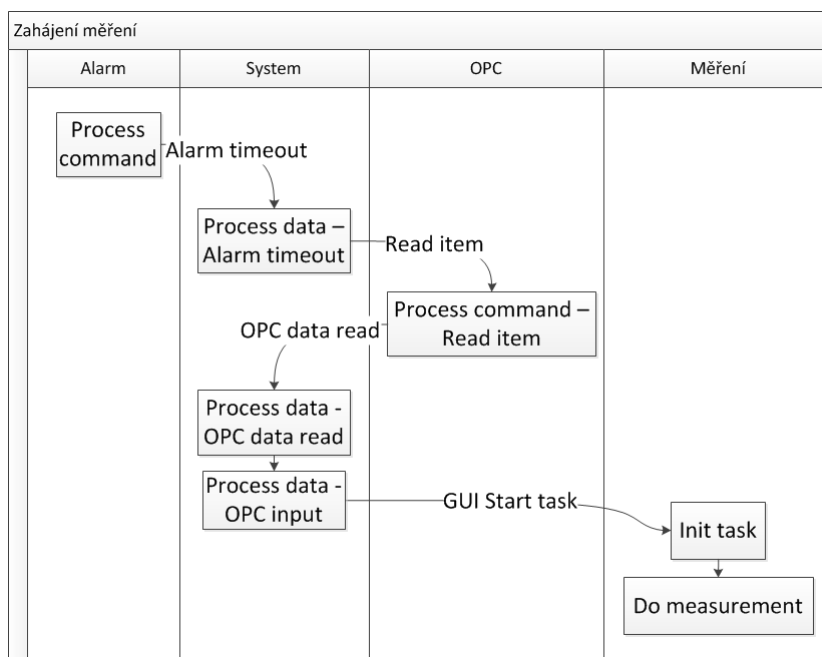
Zahájení měření

Alarm

System

OPC

Měření

Process command

Alarm timeout

Process data – Alarm timeout

Read item

Process command – Read item

OPC data read

Process data - OPC data read

Process data - OPC input

GUI Start task

Init task

Do measurement